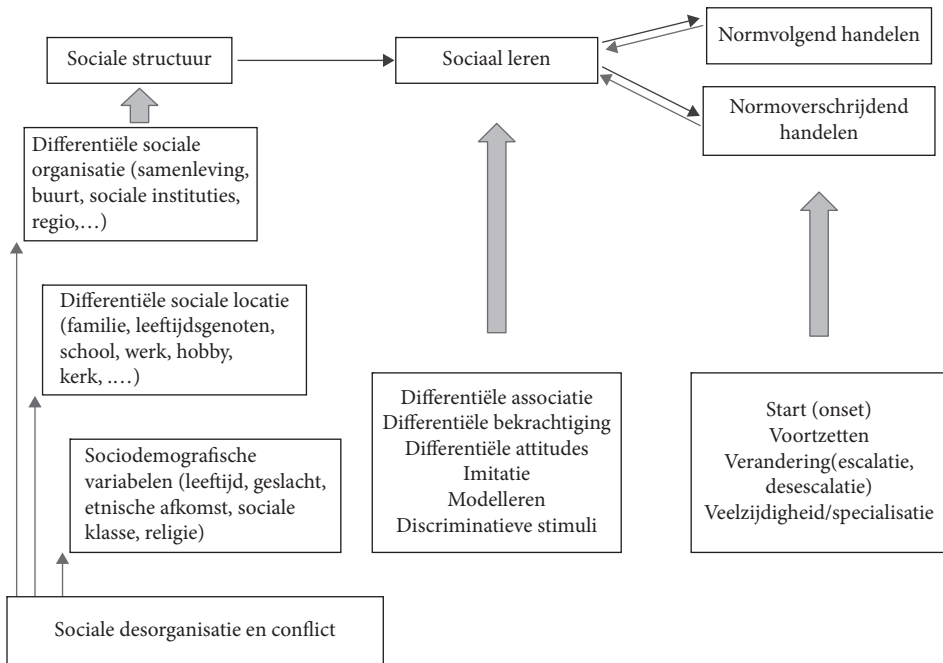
Sociale structuur

Sociaal leren

Normvolgend handelen

Normoverschrijdend handelen

Differentiële sociale organisatie (samenleving, buurt, sociale instituties, regio,…)

Differentiële sociale locatie (familie, leeftijdsgenoten, school, werk, hobby, kerk, .…)

Sociodemografische variabelen (leeftijd, geslacht, etnische afkomst, sociale klasse, religie)

Sociale desorganisatie en conflict

Differentiële associatie
Differentiële bekrachtiging
Differentiële attitudes
Imitatie
Modelleren
Discriminatieve stimuli

Start (onset)
Voortzetten
Verandering(escalatie, desescalatie)
Veelzijdigheid/specialisatie